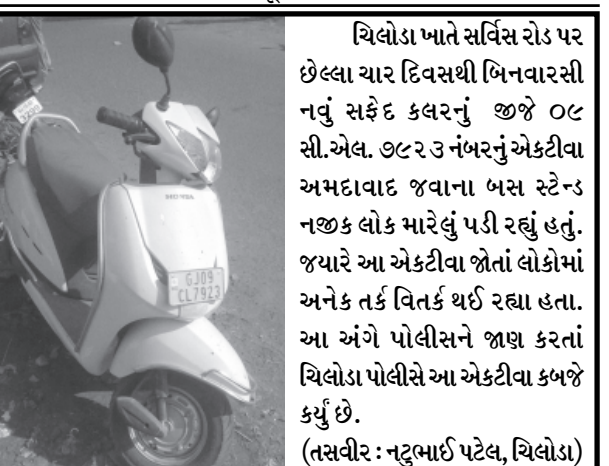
ચિલોડા ખાતે સર્વિસ રોડ પર છેલ્લા ચાર દિવસથી બિનવારસી નવું સફેદ કલરનું જીજે ૦૯ સી.એલ. ૭૯૨૩ નંબરનું એકટીવા અમદાવાદ જવાના બસ સ્ટેન્ડ નજીક લોક મારેલું પડી રહ્યું હતું. જ્યારે આ એકટીવા જોતાં લોકોમાં અનેક તર્ક વિતર્ક થઈ રહ્યા હતા. આ અંગે પોલીસને જાણ કરતાં ચિલોડા પોલીસે આ એકટીવા કબજે કર્યું છે.

(તસવીર : નટુભાઈ પટેલ, ચિલોડા)

HONDA

GJ09 CL7923